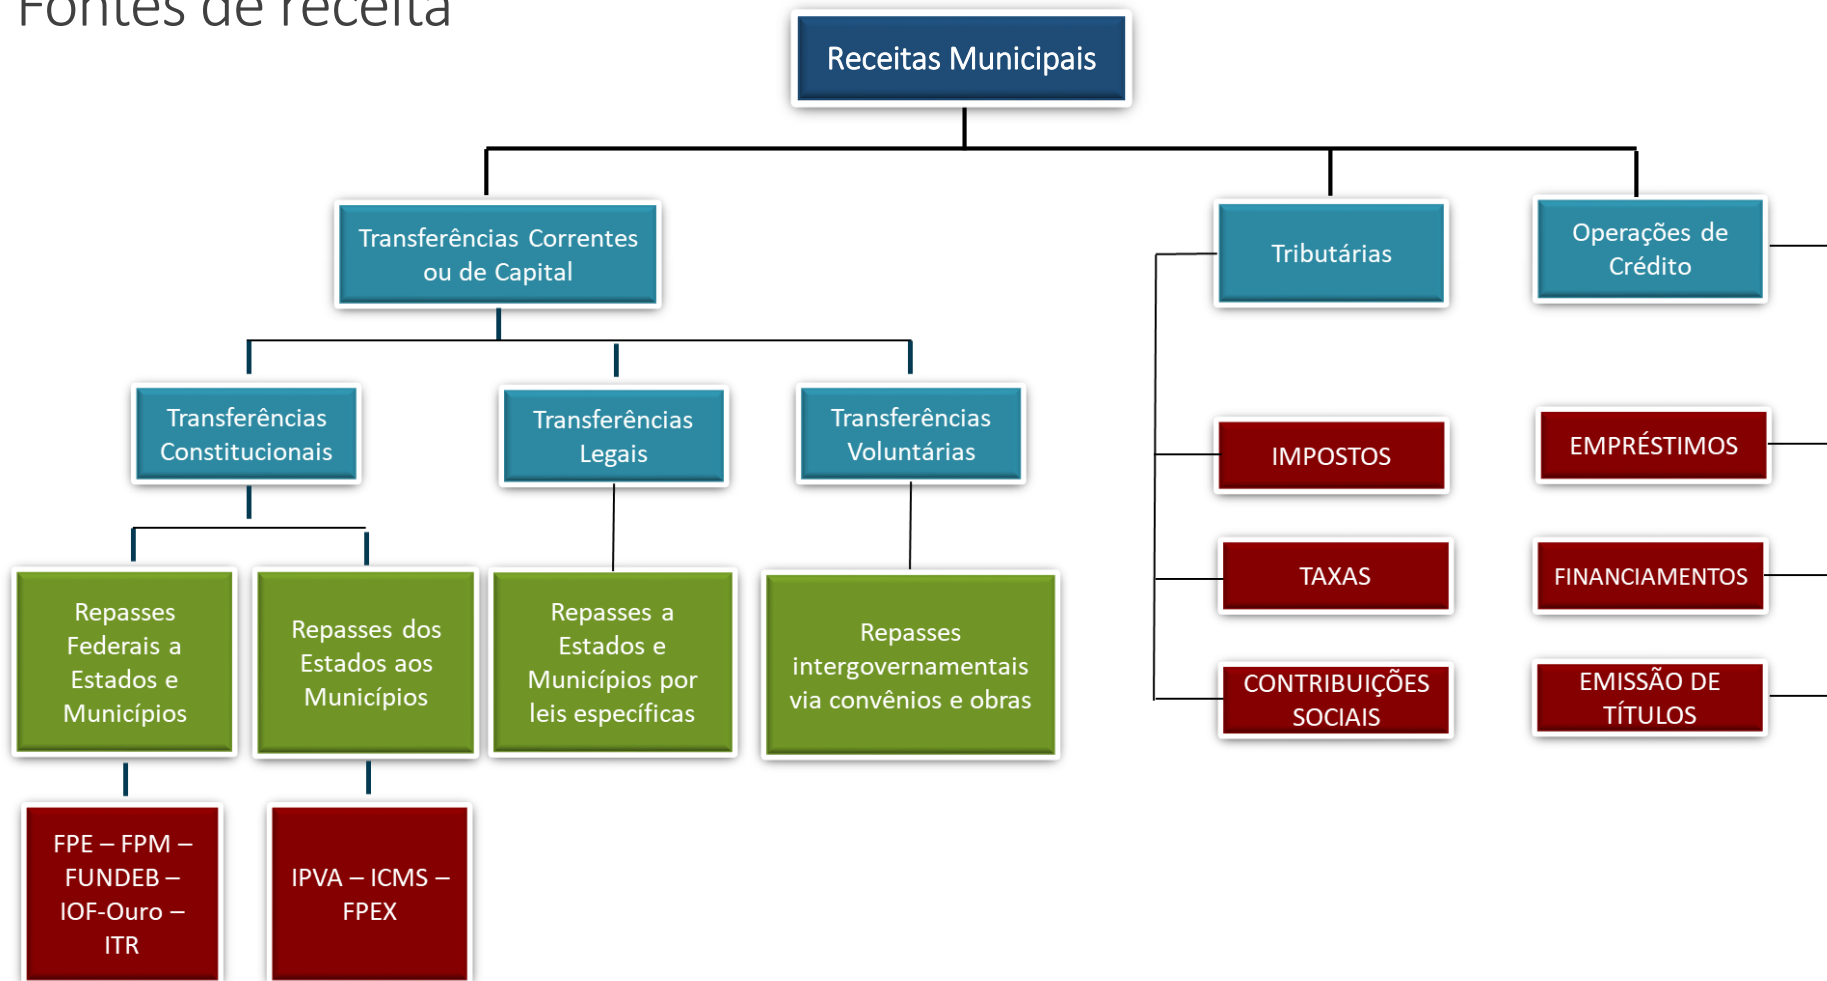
Fontes de receita

Receitas Municipais

Transferências Correntes ou de Capital

Tributárias

Operações de Crédito

Transferências Constitucionais

Transferências Legais

Transferências Voluntárias

IMPOSTOS

EMPRÉSTIMOS

TAXAS

FINANCIAMENTOS

CONTRIBUIÇÕES SOCIAIS

EMISSÃO DE TÍTULOS

Repasses Federais a Estados e Municípios

Repasses dos Estados aos Municípios

Repasses a Estados e Municípios por leis específicas

Repasses intergovernamentais via convênios e obras

FPE – FPM – FUNDEB – IOF-Ouro – ITR

IPVA – ICMS – FPEX